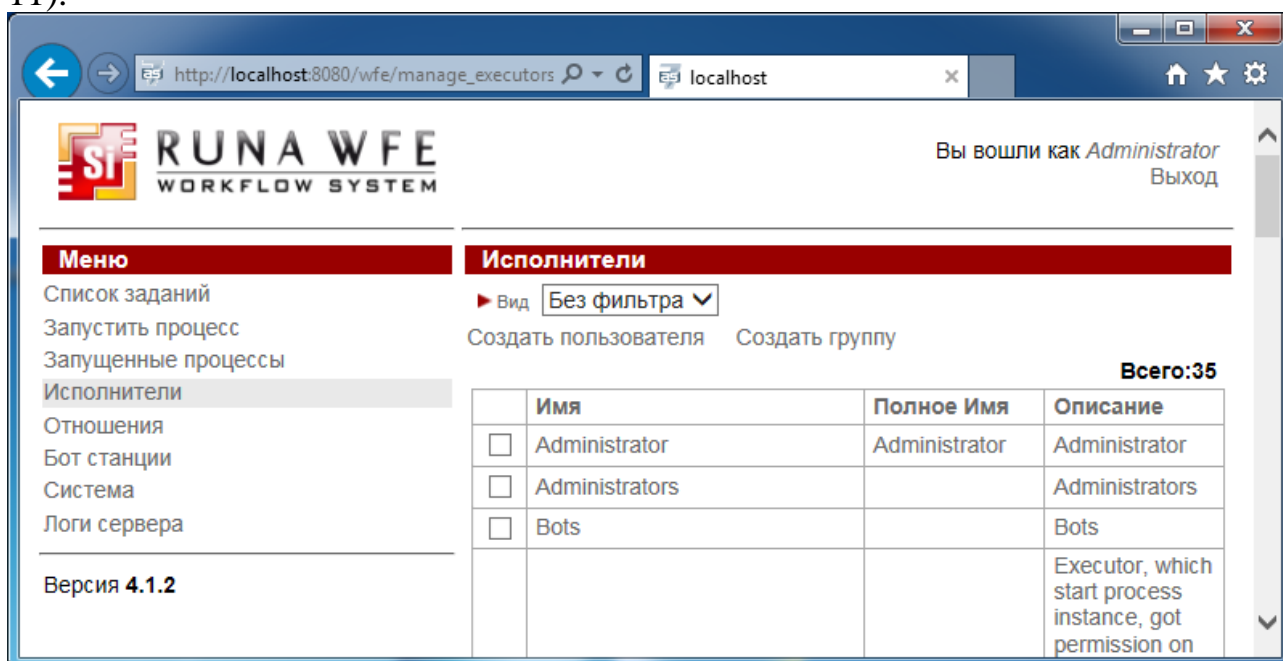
11).

http://localhost:8080/wfe/manage_executors
localhost

RUNA WFE
WORKFLOW SYSTEM

Вы вошли как Administrator
Выход

Меню
Список заданий
Запустить процесс
Запущенные процессы
Исполнители
Отношения
Бот станции
Система
Логи сервера

Версия 4.1.2

Исполнители
► Вид Без фильтра
Создать пользователя Создать группу

Всего:35

| | Имя | Полное Имя | Описание |
|---|---|---|---|
| ☐ | Administrator | Administrator | Administrator |
| ☐ | Administrators | | Administrators |
| ☐ | Bots | | Bots |
| | | | Executor, which start process instance, got permission on |